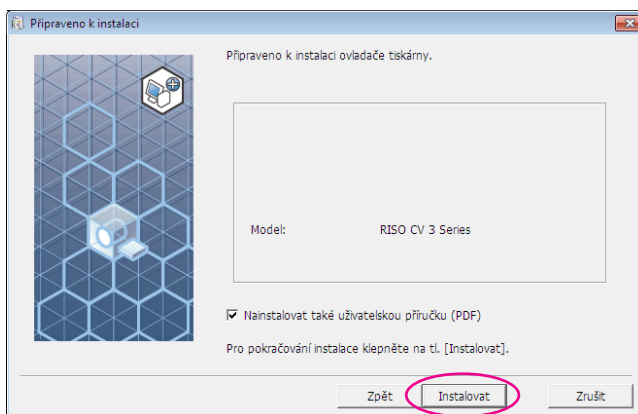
Připraveno k instalaci

Připraveno k instalaci ovladače tiskárny.

Model: RISO CV 3 Series

Nainstalovat také uživatelskou příručku (PDF)

Pro pokračování instalace klepněte na tl. [Instalovat].

Zpět
Instalovat
Zrušit